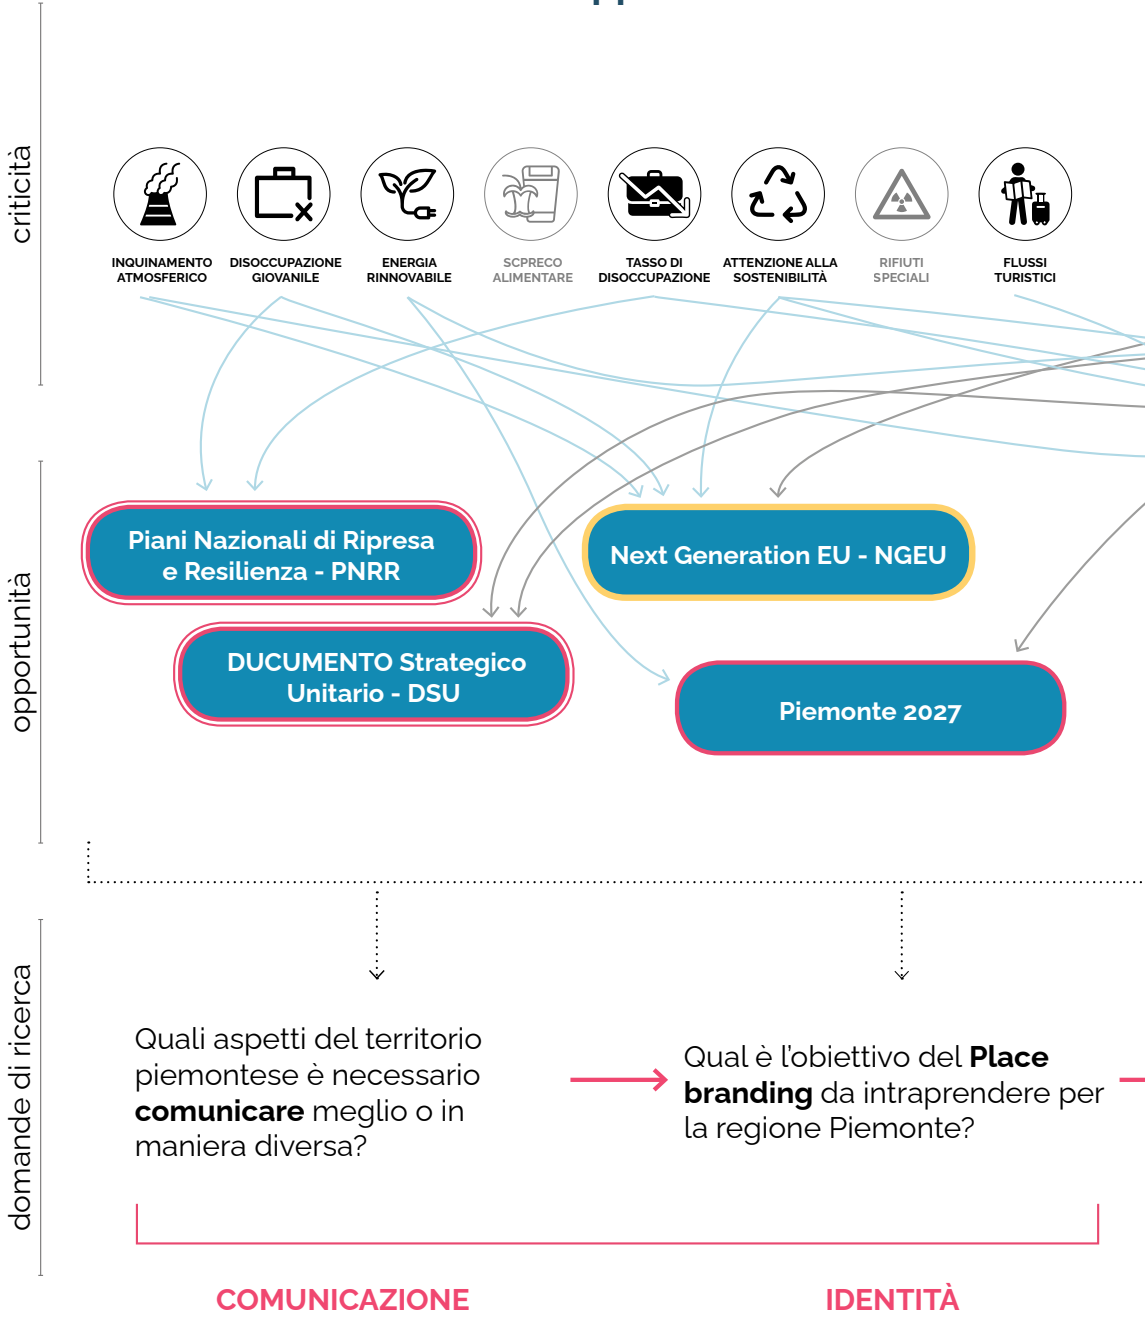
criticità

INQUINAMENTO ATMOSFERICO

DISOCCUPAZIONE GIOVANILE

ENERGIA RINNOVABILE

SCPRECO ALIMENTARE

TASSO DI DISOCCUPAZIONE

ATTENZIONE ALLA SOSTENIBILITÀ

RIFIUTI SPECIALI

FLUSSI TURISTICI

opportunità

Piani Nazionali di Ripresa e Resilienza - PNRR

Next Generation EU - NGEU

DUCUMENTO Strategico Unitario - DSU

Piemonte 2027

domande di ricerca

Quali aspetti del territorio piemontese è necessario **comunicare** meglio o in maniera diversa?

Qual è l'obiettivo del **Place branding** da intraprendere per la regione Piemonte?

COMUNICAZIONE

IDENTITÀ